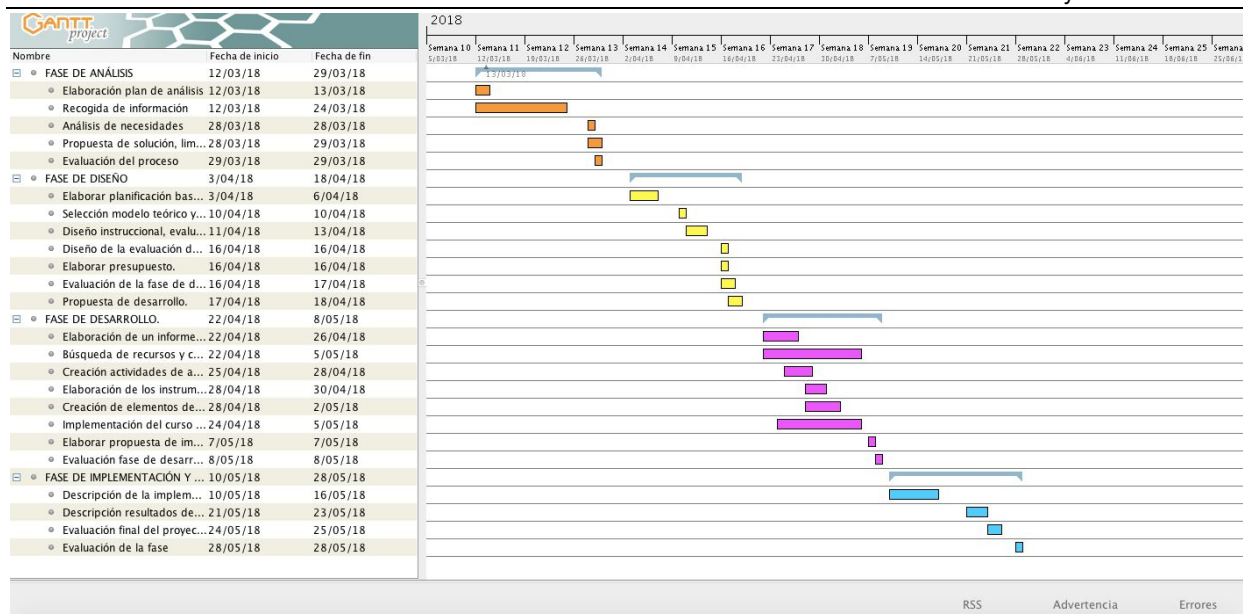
GANTT project

| Nombre | Fecha de inicio | Fecha de fin |
|---|---|---|
| FASE DE ANÁLISIS | 12/03/18 | 29/03/18 |
| Elaboración plan de análisis | 12/03/18 | 13/03/18 |
| Recogida de información | 12/03/18 | 24/03/18 |
| Análisis de necesidades | 28/03/18 | 28/03/18 |
| Propuesta de solución, lim... | 28/03/18 | 29/03/18 |
| Evaluación del proceso | 29/03/18 | 29/03/18 |
| FASE DE DISEÑO | 3/04/18 | 18/04/18 |
| Elaborar planificación bas... | 3/04/18 | 6/04/18 |
| Selección modelo teórico y... | 10/04/18 | 10/04/18 |
| Diseño instruccional, evalu... | 11/04/18 | 13/04/18 |
| Diseño de la evaluación d... | 16/04/18 | 16/04/18 |
| Elaborar presupuesto. | 16/04/18 | 16/04/18 |
| Evaluación de la fase de d... | 16/04/18 | 17/04/18 |
| Propuesta de desarrollo. | 17/04/18 | 18/04/18 |
| FASE DE DESARROLLO. | 22/04/18 | 8/05/18 |
| Elaboración de un informe... | 22/04/18 | 26/04/18 |
| Búsqueda de recursos y c... | 22/04/18 | 5/05/18 |
| Creación actividades de a... | 25/04/18 | 28/04/18 |
| Elaboración de los instrum... | 28/04/18 | 30/04/18 |
| Creación de elementos de... | 28/04/18 | 2/05/18 |
| Implementación del curso ... | 24/04/18 | 5/05/18 |
| Elaborar propuesta de im... | 7/05/18 | 7/05/18 |
| Evaluación fase de desarr... | 8/05/18 | 8/05/18 |
| FASE DE IMPLEMENTACIÓN Y ... | 10/05/18 | 28/05/18 |
| Descripción de la implem... | 10/05/18 | 16/05/18 |
| Descripción resultados de... | 21/05/18 | 23/05/18 |
| Evaluación final del proyec... | 24/05/18 | 25/05/18 |
| Evaluación de la fase | 28/05/18 | 28/05/18 |

2018
Semana 10 5/03/18 Semana 11 12/03/18 Semana 12 19/03/18 Semana 13 26/03/18 Semana 14 2/04/18 Semana 15 9/04/18 Semana 16 16/04/18 Semana 17 23/04/18 Semana 18 30/04/18 Semana 19 7/05/18 Semana 20 14/05/18 Semana 21 21/05/18 Semana 22 28/05/18 Semana 23 4/06/18 Semana 24 11/06/18 Semana 25 18/06/18 Semana 25/06/1

13/03/18

RSS Advertencia Errores